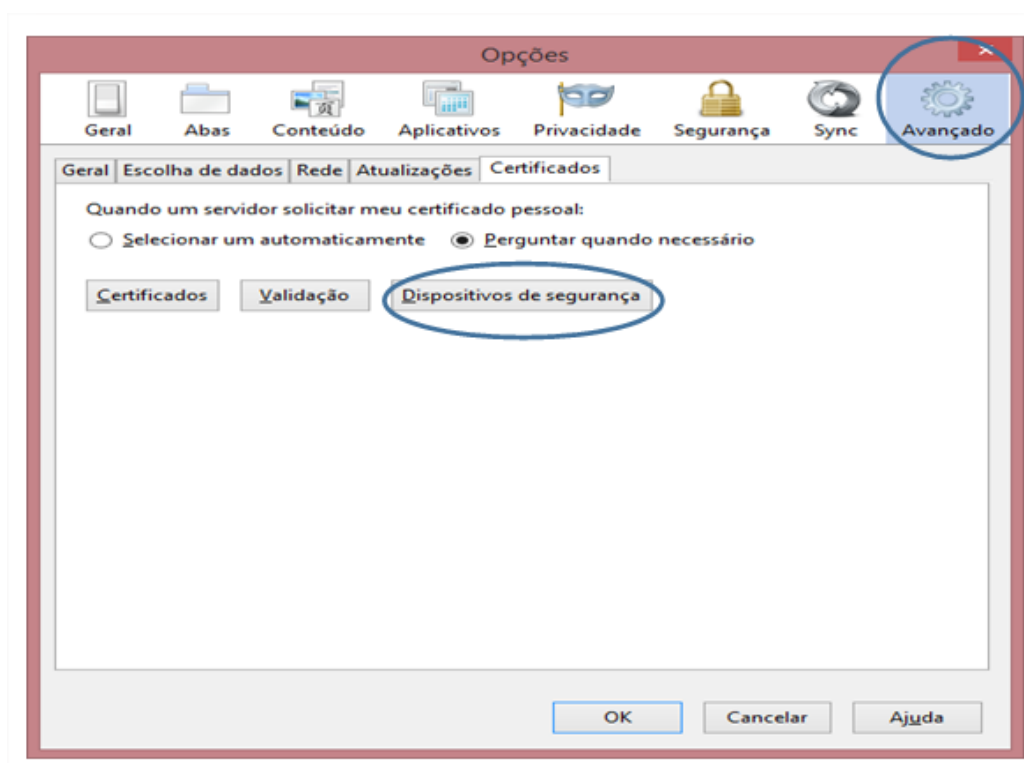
Opções

Geral Abas Conteúdo Aplicativos Privacidade Segurança Sync Avançado

Geral | Escolha de dados | Rede | Atualizações | Certificados

Quando um servidor solicitar meu certificado pessoal:
Selecionar um automaticamente Perguntar quando necessário

Certificados Validação Dispositivos de segurança

OK Cancelar Ajuda